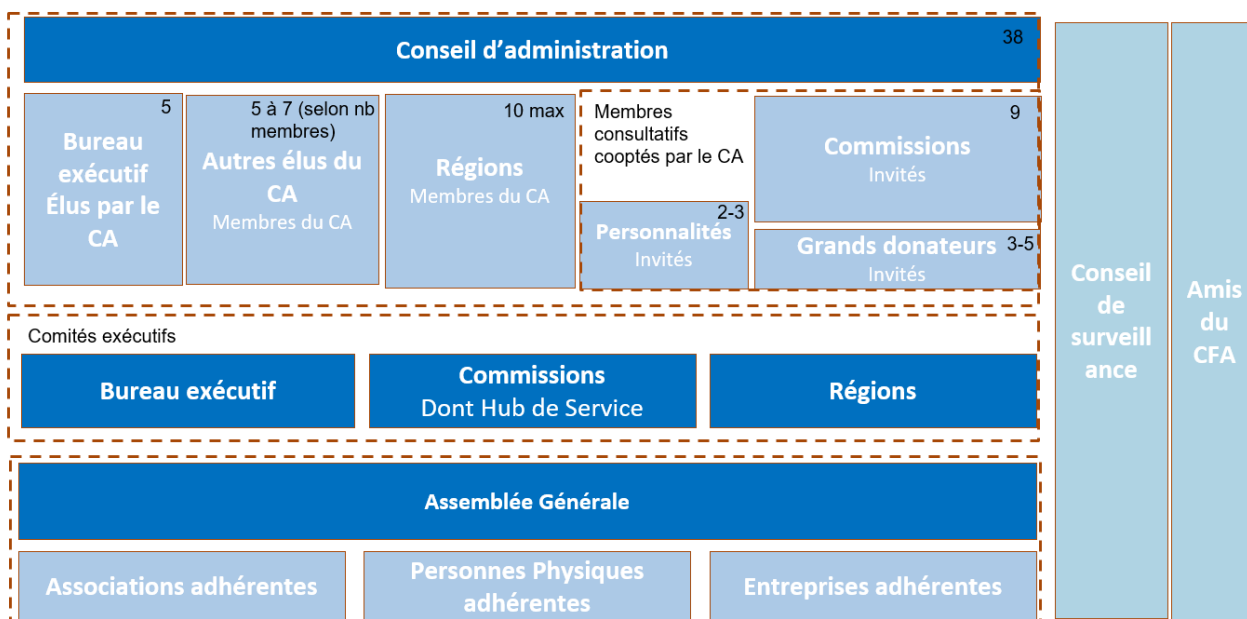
Conseil d'administration
38

5
Bureau exécutif Élus par le CA

5 à 7 (selon nb membres)
Autres élus du CA
Membres du CA

10 max
Régions
Membres du CA

Membres consultatifs cooptés par le CA

9
Commissions
Invités

2-3
Personnalités
Invités

Grands donateurs 3-5
Invités

Conseil de surveillance

Amis du CFA

Comités exécutifs

Bureau exécutif

Commissions
Dont Hub de Service

Régions

Assemblée Générale

Associations adhérentes

Personnes Physiques adhérentes

Entreprises adhérentes